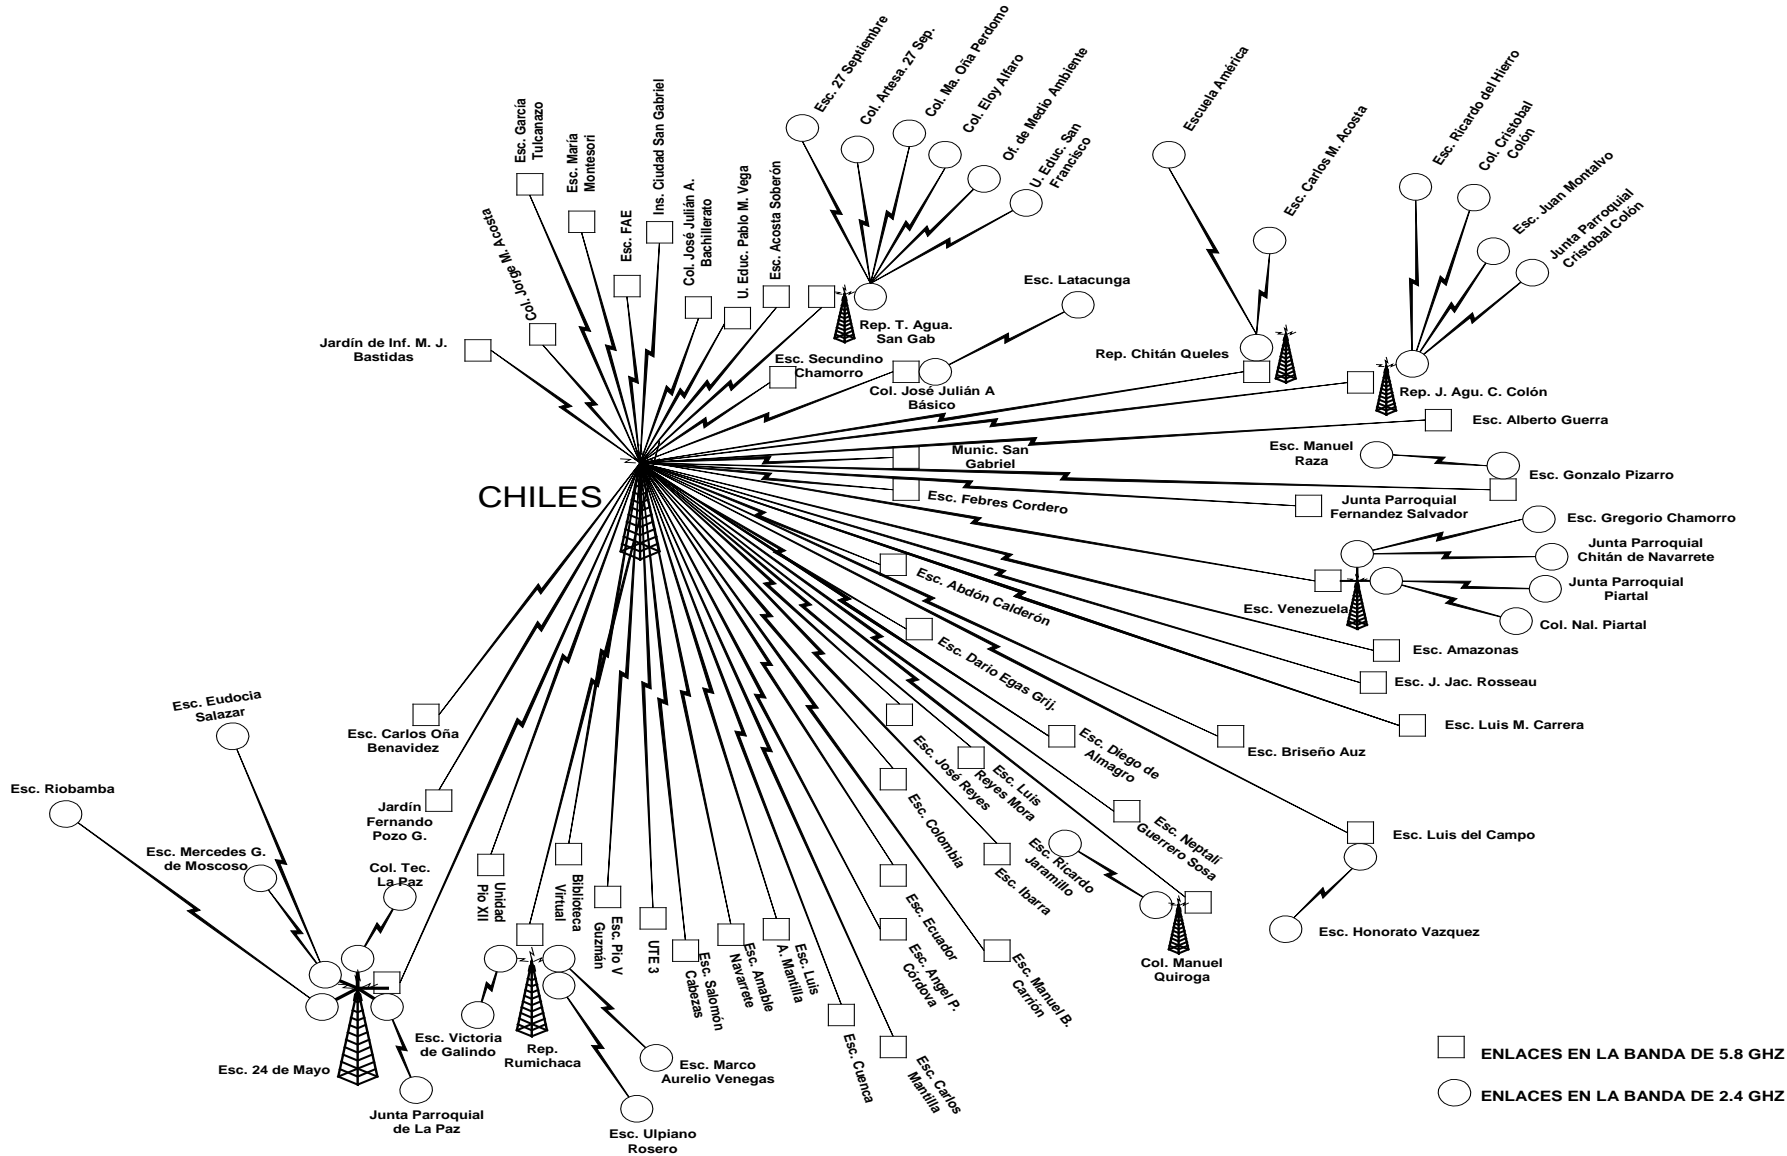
CHILES

Jardín de Inf. M. J. Bastidas
Col. Jorge M. Acosta
Esc. García Tulcanazo
Esc. María Montesori
Esc. FAE
Ins. Ciudad San Gabriel
Col. José Julián A. Bachillerato
U. Educ. Pablo M. Vega
Esc. Acosta Soberón
Esc. 27 Septiembre
Col. Artesa. 27 Sep.
Col. Ma. Oña Perdomo
Col. Eloy Alfaro
Of. de Medio Ambiente
U. Educ. San Francisco
Rep. T. Agua. San Gab
Esc. Secundino Chamorro
Col. José Julián A Básico
Esc. Latacunga
Escuela América
Esc. Carlos M. Acosta
Rep. Chitán Queles
Esc. Ricardo del Hierro
Col. Cristobal Colón
Esc. Juan Montalvo
Junta Parroquial Cristobal Colón
Rep. J. Agu. C. Colón
Esc. Alberto Guerra
Munic. San Gabriel
Esc. Manuel Raza
Esc. Gonzalo Pizarro
Esc. Febres Cordero
Junta Parroquial Fernandez Salvador
Esc. Gregorio Chamorro
Junta Parroquial Chitán de Navarrete
Junta Parroquial Piartal
Col. Nal. Piartal
Esc. Venezuela
Esc. Abdón Calderón
Esc. Amazonas
Esc. J. Jac. Rosseau
Esc. Darío Egas Grij.
Esc. Luis M. Carrera
Esc. Briseño Auz
Esc. Diego de Almagro
Esc. José Reyes
Esc. Luis Reyes Mora
Esc. Neptalí Guerrero Sosa
Esc. Luis del Campo
Esc. Colombia
Esc. Ricardo Jaramillo
Esc. Ibarra
Col. Manuel Quiroga
Esc. Honorato Vazquez
Esc. Ecuador
Esc. Angel P. Córdova
Esc. Manuel B. Carrión
Esc. Cuenca
Esc. Carlos Mantilla
Esc. Luis A. Mantilla
Esc. Amable Navarrete
Esc. Salomón Cabezas
UTE 3
Esc. Pío V Guzmán
Biblioteca Virtual
Unidad Pío XII
Rep. Rumichacha
Esc. Marco Aurelio Venegas
Esc. Ulpiano Rosero
Esc. Carlos Oña Benavidez
Jardín Fernando Pozo G.
Esc. Eudocia Salazar
Esc. Riobamba
Esc. Mercedes G. de Moscoso
Col. Tec. La Paz
Esc. Victoria de Galindo
Esc. 24 de Mayo
Junta Parroquial de La Paz

ENLACES EN LA BANDA DE 5.8 GHZ
ENLACES EN LA BANDA DE 2.4 GHZ